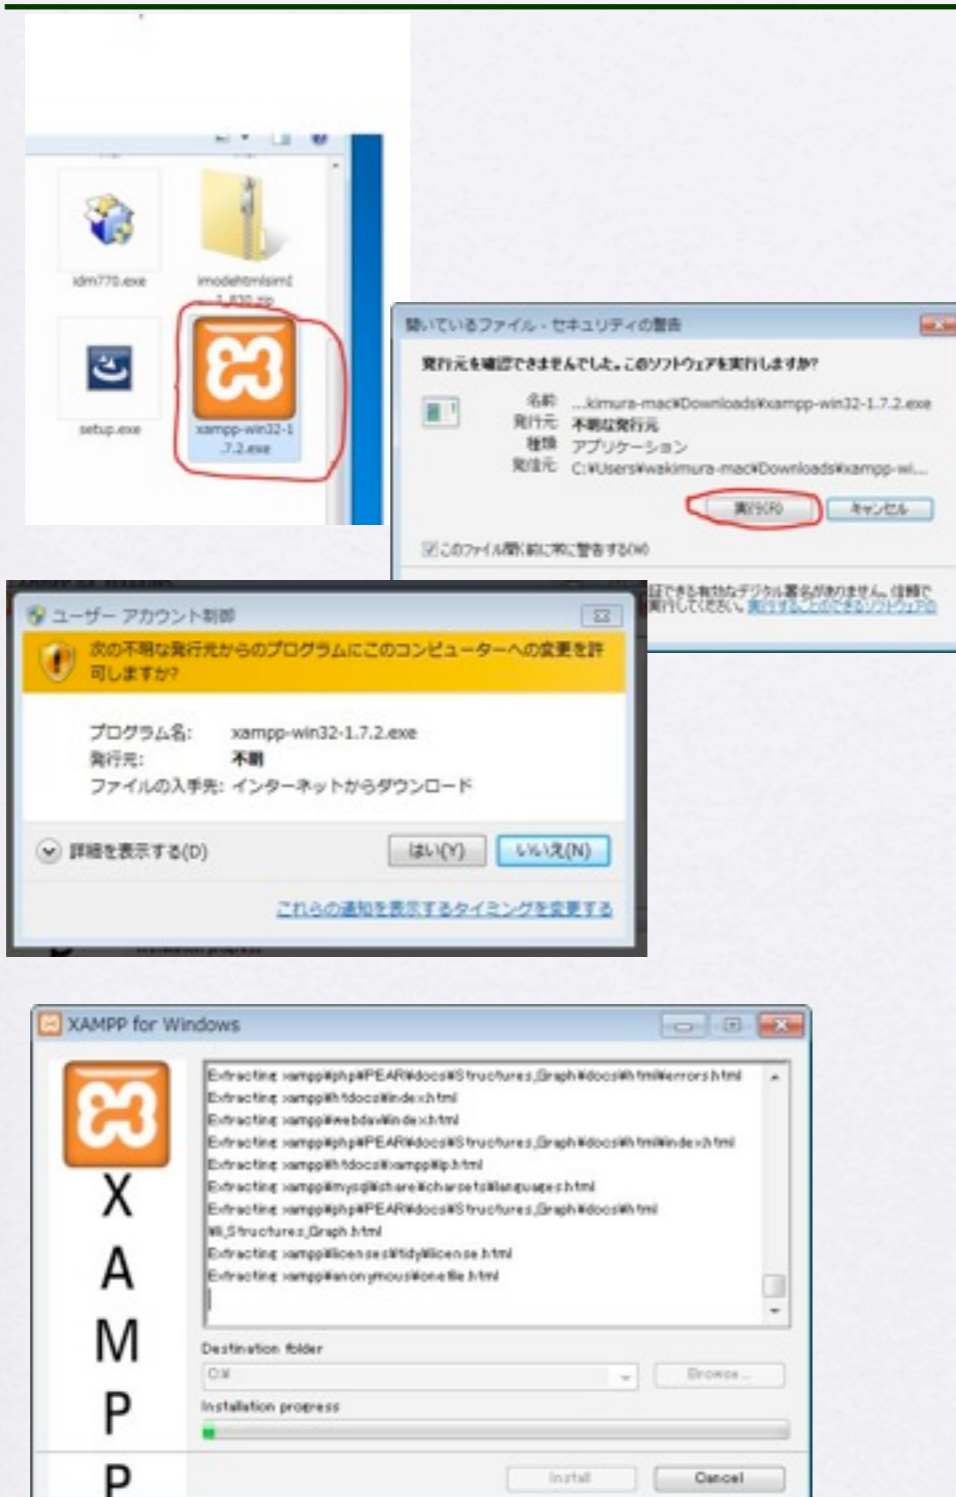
idm770.exe

imodehtmlsim1 1.830.zip

setup.exe

xampp-win32-1.7.2.exe

開いているファイル - セキュリティの警告

発行元を確認できませんでした。このソフトウェアを実行しますか?

名前: ...kimura-mac¥Downloads¥xampp-win32-1.7.2.exe
発行元: 不明な発行元
種類: アプリケーション
発信元: C:¥Users¥wakimura-mac¥Downloads¥xampp-wi...

実行(R) キャンセル

このファイルを開く前に常に警告する(W)

証できる有効なデジタル署名がありません。信頼で 実行してください。実行することのできるソフトウェアの

ユーザー アカウント制御

次の不明な発行元からのプログラムにこのコンピューターへの変更を許可しますか?

プログラム名: xampp-win32-1.7.2.exe
発行元: 不明
ファイルの入手先: インターネットからダウンロード

詳細を表示する(D)

はい(Y) いいえ(N)

これらの通知を表示するタイミングを変更する

XAMPP for Windows

X
A
M
P
P

Extracting xampp¥php¥PEAR¥docs¥Structures_Graph¥docs¥html¥errors.html
Extracting xampp¥htdocs¥index.html
Extracting xampp¥webdav¥index.html
Extracting xampp¥php¥PEAR¥docs¥Structures_Graph¥docs¥html¥index.html
Extracting xampp¥htdocs¥xampp¥lp.html
Extracting xampp¥mysql¥share¥charsets¥languages.html
Extracting xampp¥php¥PEAR¥docs¥Structures_Graph¥docs¥html
¥li_Structures_Graph.html
Extracting xampp¥licenses¥tidy¥license.html
Extracting xampp¥anonymous¥onefile.html

Destination folder
C:¥
Browse...

Installation progress

Install Cancel